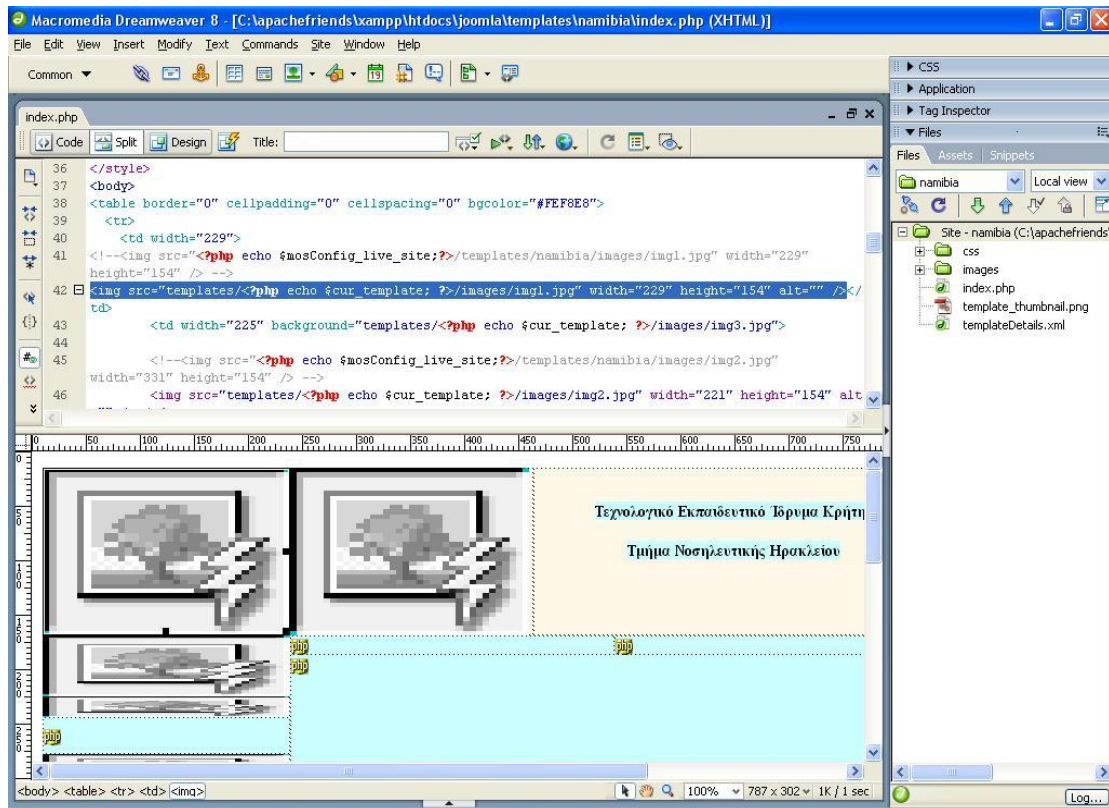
Macromedia Dreamweaver 8 - [C:\apachefriends\xampp\htdocs\joomla\templates\namibia\index.php (XHTML)]

File Edit View Insert Modify Text Commands Site Window Help

Common ▼

index.php

Code Split Design Title:

36 </style>
37 <body>
38 <table border="0" cellpadding="0" cellspacing="0" bgcolor="#FEF8E8">
39 <tr>
40 <td width="229">
41 <!--<img src="<?php echo $mosConfig_live_site;?>/templates/namibia/images/img1.jpg" width="229" height="154" /> -->
42 <img src="templates/<?php echo $cur_template; ?>/images/img1.jpg" width="229" height="154" alt="" /></td>
43 <td width="225" background="templates/<?php echo $cur_template; ?>/images/img3.jpg">
44
45 <!--<img src="<?php echo $mosConfig_live_site;?>/templates/namibia/images/img2.jpg" width="331" height="154" /> -->
46 <img src="templates/<?php echo $cur_template; ?>/images/img2.jpg" width="221" height="154" alt

0 50 100 150 200 250 300 350 400 450 500 550 600 650 700 750

Τεχνολογικό Εκπαιδευτικό Ίδρυμα Κρήτη

Τμήμα Νοσηλευτικής Ηρακλείου

php
php
php
php

<body> <table> <tr> <td> <img>

100% 787 x 302 1K / 1 sec

CSS
Application
Tag Inspector
Files

Files Assets Snippets

namibia Local view

Site - namibia (C:\apachefriends\
css
images
index.php
template_thumbnail.png
templateDetails.xml

Log...